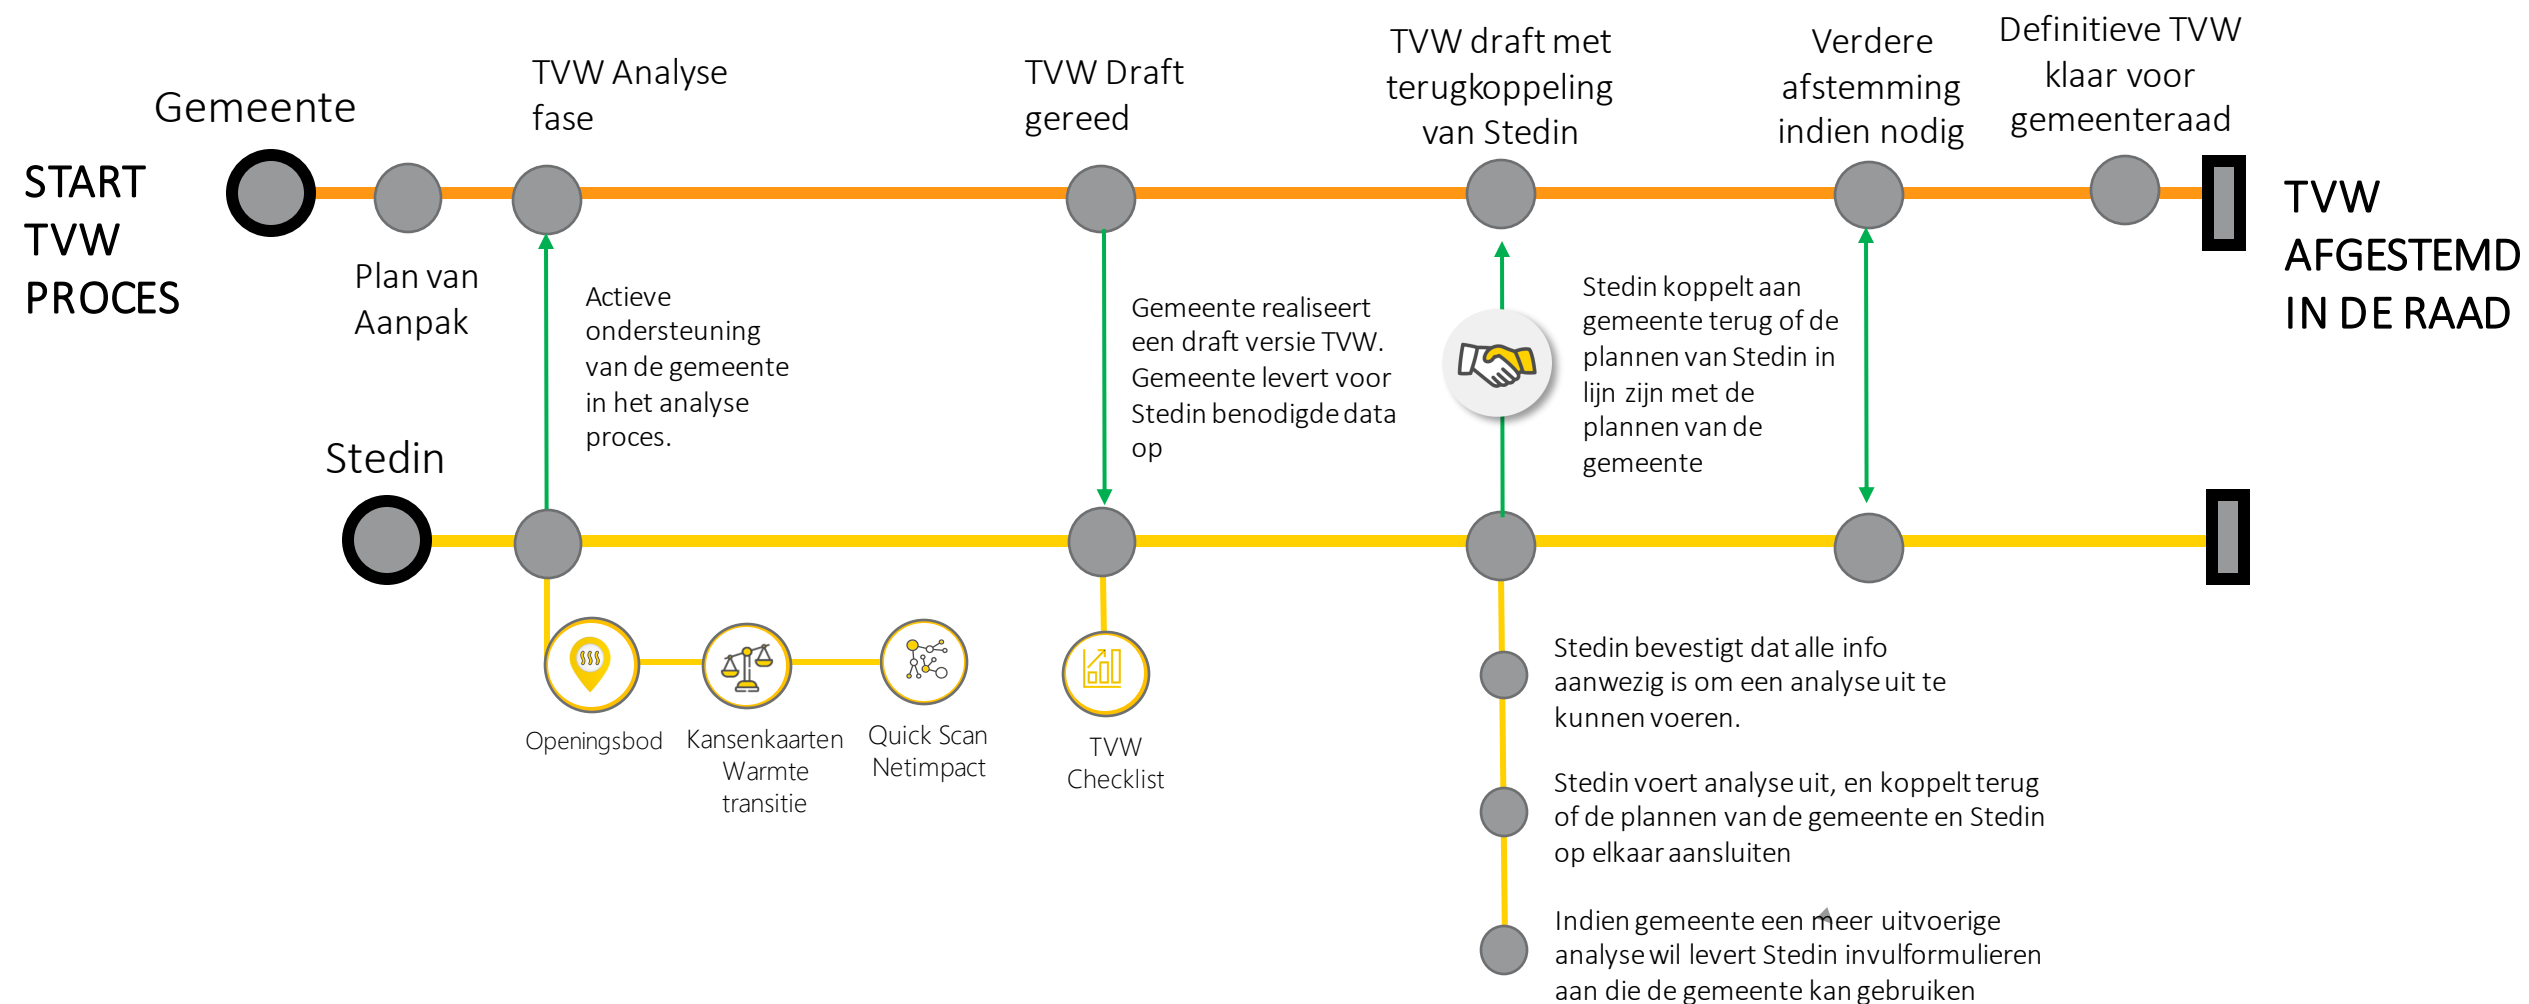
Gemeente

START TVW PROCES

Plan van Aanpak

TVW Analyse fase

TVW Draft gereed

TVW draft met terugkoppeling van Stedin

Verdere afstemming indien nodig

Definitieve TVW klaar voor gemeenteraad

TVW AFGESTEMD IN DE RAAD

Actieve ondersteuning van de gemeente in het analyse proces.

Gemeente realiseert een draft versie TVW. Gemeente levert voor Stedin benodigde data op

Stedin koppelt aan gemeente terug of de plannen van Stedin in lijn zijn met de plannen van de gemeente

Stedin

Openingsbod

Kansenkaarten Warmte transitie

Quick Scan Netimpact

TVW Checklist

Stedin bevestigt dat alle info aanwezig is om een analyse uit te kunnen voeren.

Stedin voert analyse uit, en koppelt terug of de plannen van de gemeente en Stedin op elkaar aansluiten

Indien gemeente een meer uitvoerige analyse wil levert Stedin invulformulieren aan die de gemeente kan gebruiken